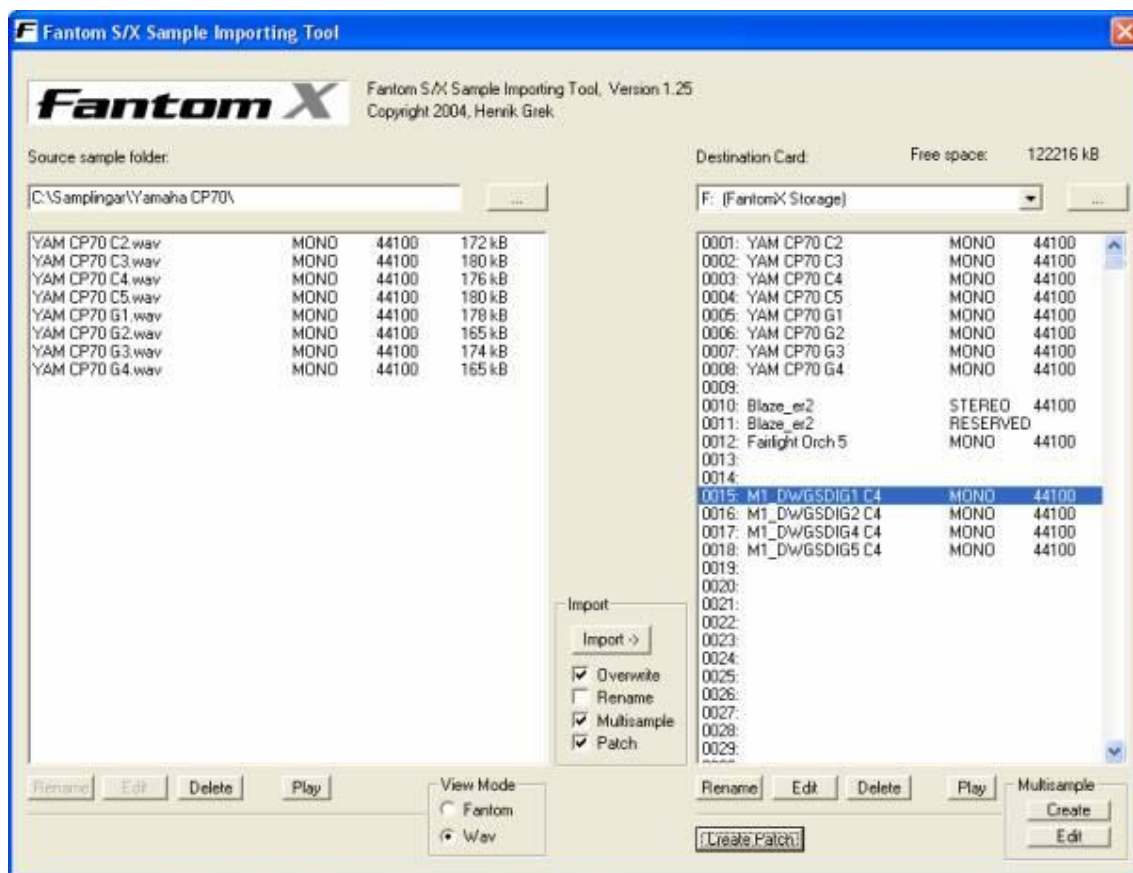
Fantom S/X Sample Importing Tool

Fantom X

Fantom S/X Sample Importing Tool, Version 1.25
Copyright 2004, Henrik Grek

Source sample folder:

C:\Samplingar\Yamaha CP70\

...

| | | | |
|---|---|---|---|
| YAM CP70 C2.wav | MONO | 44100 | 172 kB |
| YAM CP70 C3.wav | MONO | 44100 | 180 kB |
| YAM CP70 C4.wav | MONO | 44100 | 176 kB |
| YAM CP70 C5.wav | MONO | 44100 | 180 kB |
| YAM CP70 G1.wav | MONO | 44100 | 178 kB |
| YAM CP70 G2.wav | MONO | 44100 | 165 kB |
| YAM CP70 G3.wav | MONO | 44100 | 174 kB |
| YAM CP70 G4.wav | MONO | 44100 | 165 kB |

Rename Edit Delete Play

View Mode
Fantom
Wav

Import
Import ->
Overwrite
Rename
Multisample
Patch

Destination Card:

Free space: 122216 kB

F: (FantomX Storage)

...

| | | |
|---|---|---|
| 0001: YAM CP70 C2 | MONO | 44100 |
| 0002: YAM CP70 C3 | MONO | 44100 |
| 0003: YAM CP70 C4 | MONO | 44100 |
| 0004: YAM CP70 C5 | MONO | 44100 |
| 0005: YAM CP70 G1 | MONO | 44100 |
| 0006: YAM CP70 G2 | MONO | 44100 |
| 0007: YAM CP70 G3 | MONO | 44100 |
| 0008: YAM CP70 G4 | MONO | 44100 |
| 0009: | | |
| 0010: Blaze_er2 | STEREO | 44100 |
| 0011: Blaze_er2 | RESERVED | |
| 0012: Fairlight Orch 5 | MONO | 44100 |
| 0013: | | |
| 0014: | | |
| 0015: M1_DWGSDIG1 C4 | MONO | 44100 |
| 0016: M1_DWGSDIG2 C4 | MONO | 44100 |
| 0017: M1_DWGSDIG4 C4 | MONO | 44100 |
| 0018: M1_DWGSDIG5 C4 | MONO | 44100 |
| 0019: | | |
| 0020: | | |
| 0021: | | |
| 0022: | | |
| 0023: | | |
| 0024: | | |
| 0025: | | |
| 0026: | | |
| 0027: | | |
| 0028: | | |
| 0029: | | |

Rename Edit Delete Play

Multisample
Create
Edit

Create Patch